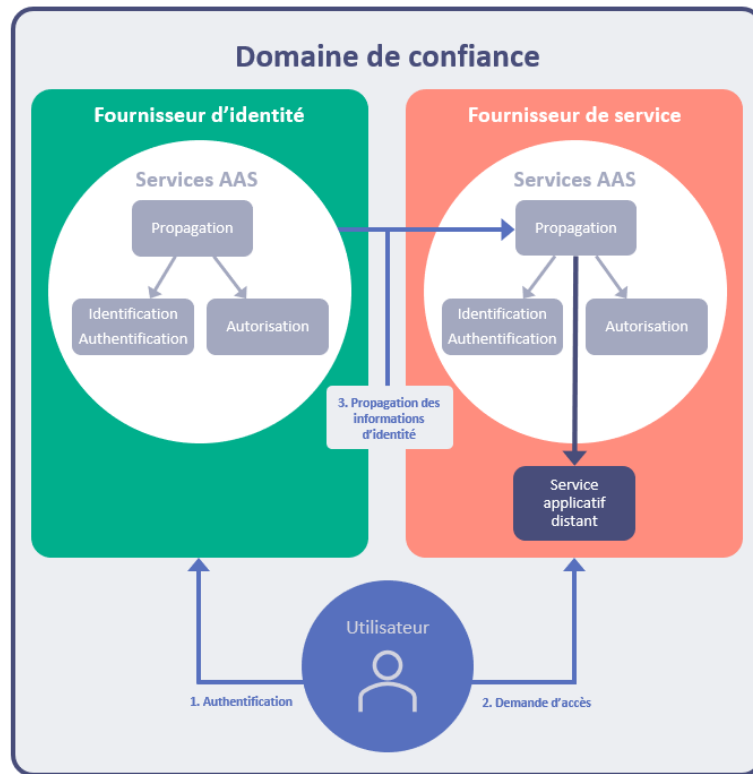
Domaine de confiance

Fournisseur d'identité

Services AAS

Propagation

Identification
Authentification

Autorisation

Fournisseur de service

Services AAS

Propagation

Identification
Authentification

Autorisation

3. Propagation des informations d'identité

Service applicatif distant

Utilisateur

1. Authentification

2. Demande d'accès